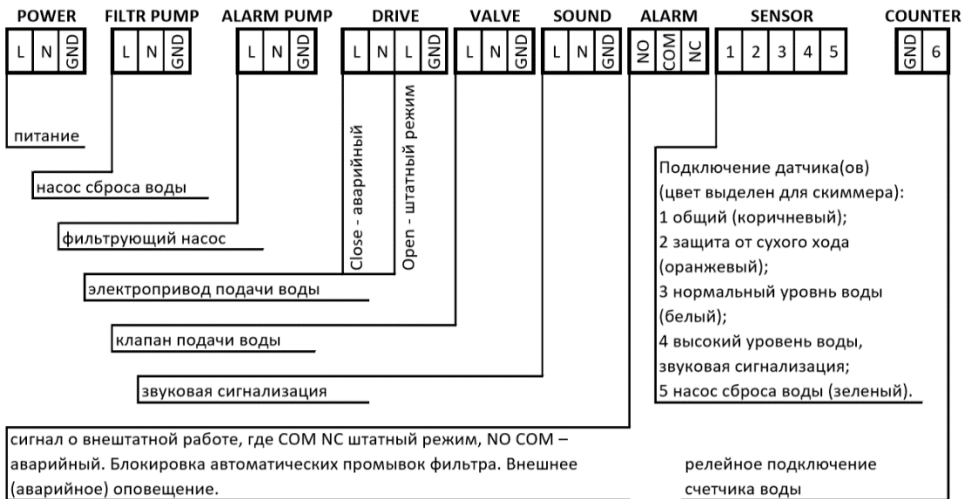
POWER FILTR PUMP ALARM PUMP DRIVE VALVE SOUND ALARM SENSOR COUNTER

| L | N | GND |

| L | N | GND |

| L | N | GND |

| L | N | L | GND |

| L | N | GND |

| L | N | GND |

| NO | COM | NC |

| 1 | 2 | 3 | 4 | 5 |

| GND | 6 |

питание

насос сброса воды

фильтрующий насос

Close - аварийный

Open - штатный режим

электропривод подачи воды

клапан подачи воды

звуковая сигнализация

Подключение датчика(ов) (цвет выделен для скиммера):
1 общий (коричневый);
2 защита от сухого хода (оранжевый);
3 нормальный уровнь воды (белый);
4 высокий уровень воды, звуковая сигнализация;
5 насос сброса воды (зеленый).

сигнал о внештатной работе, где COM NC штатный режим, NO COM – аварийный. Блокировка автоматических промывок фильтра. Внешнее (аварийное) оповещение.

релейное подключение счетчика воды